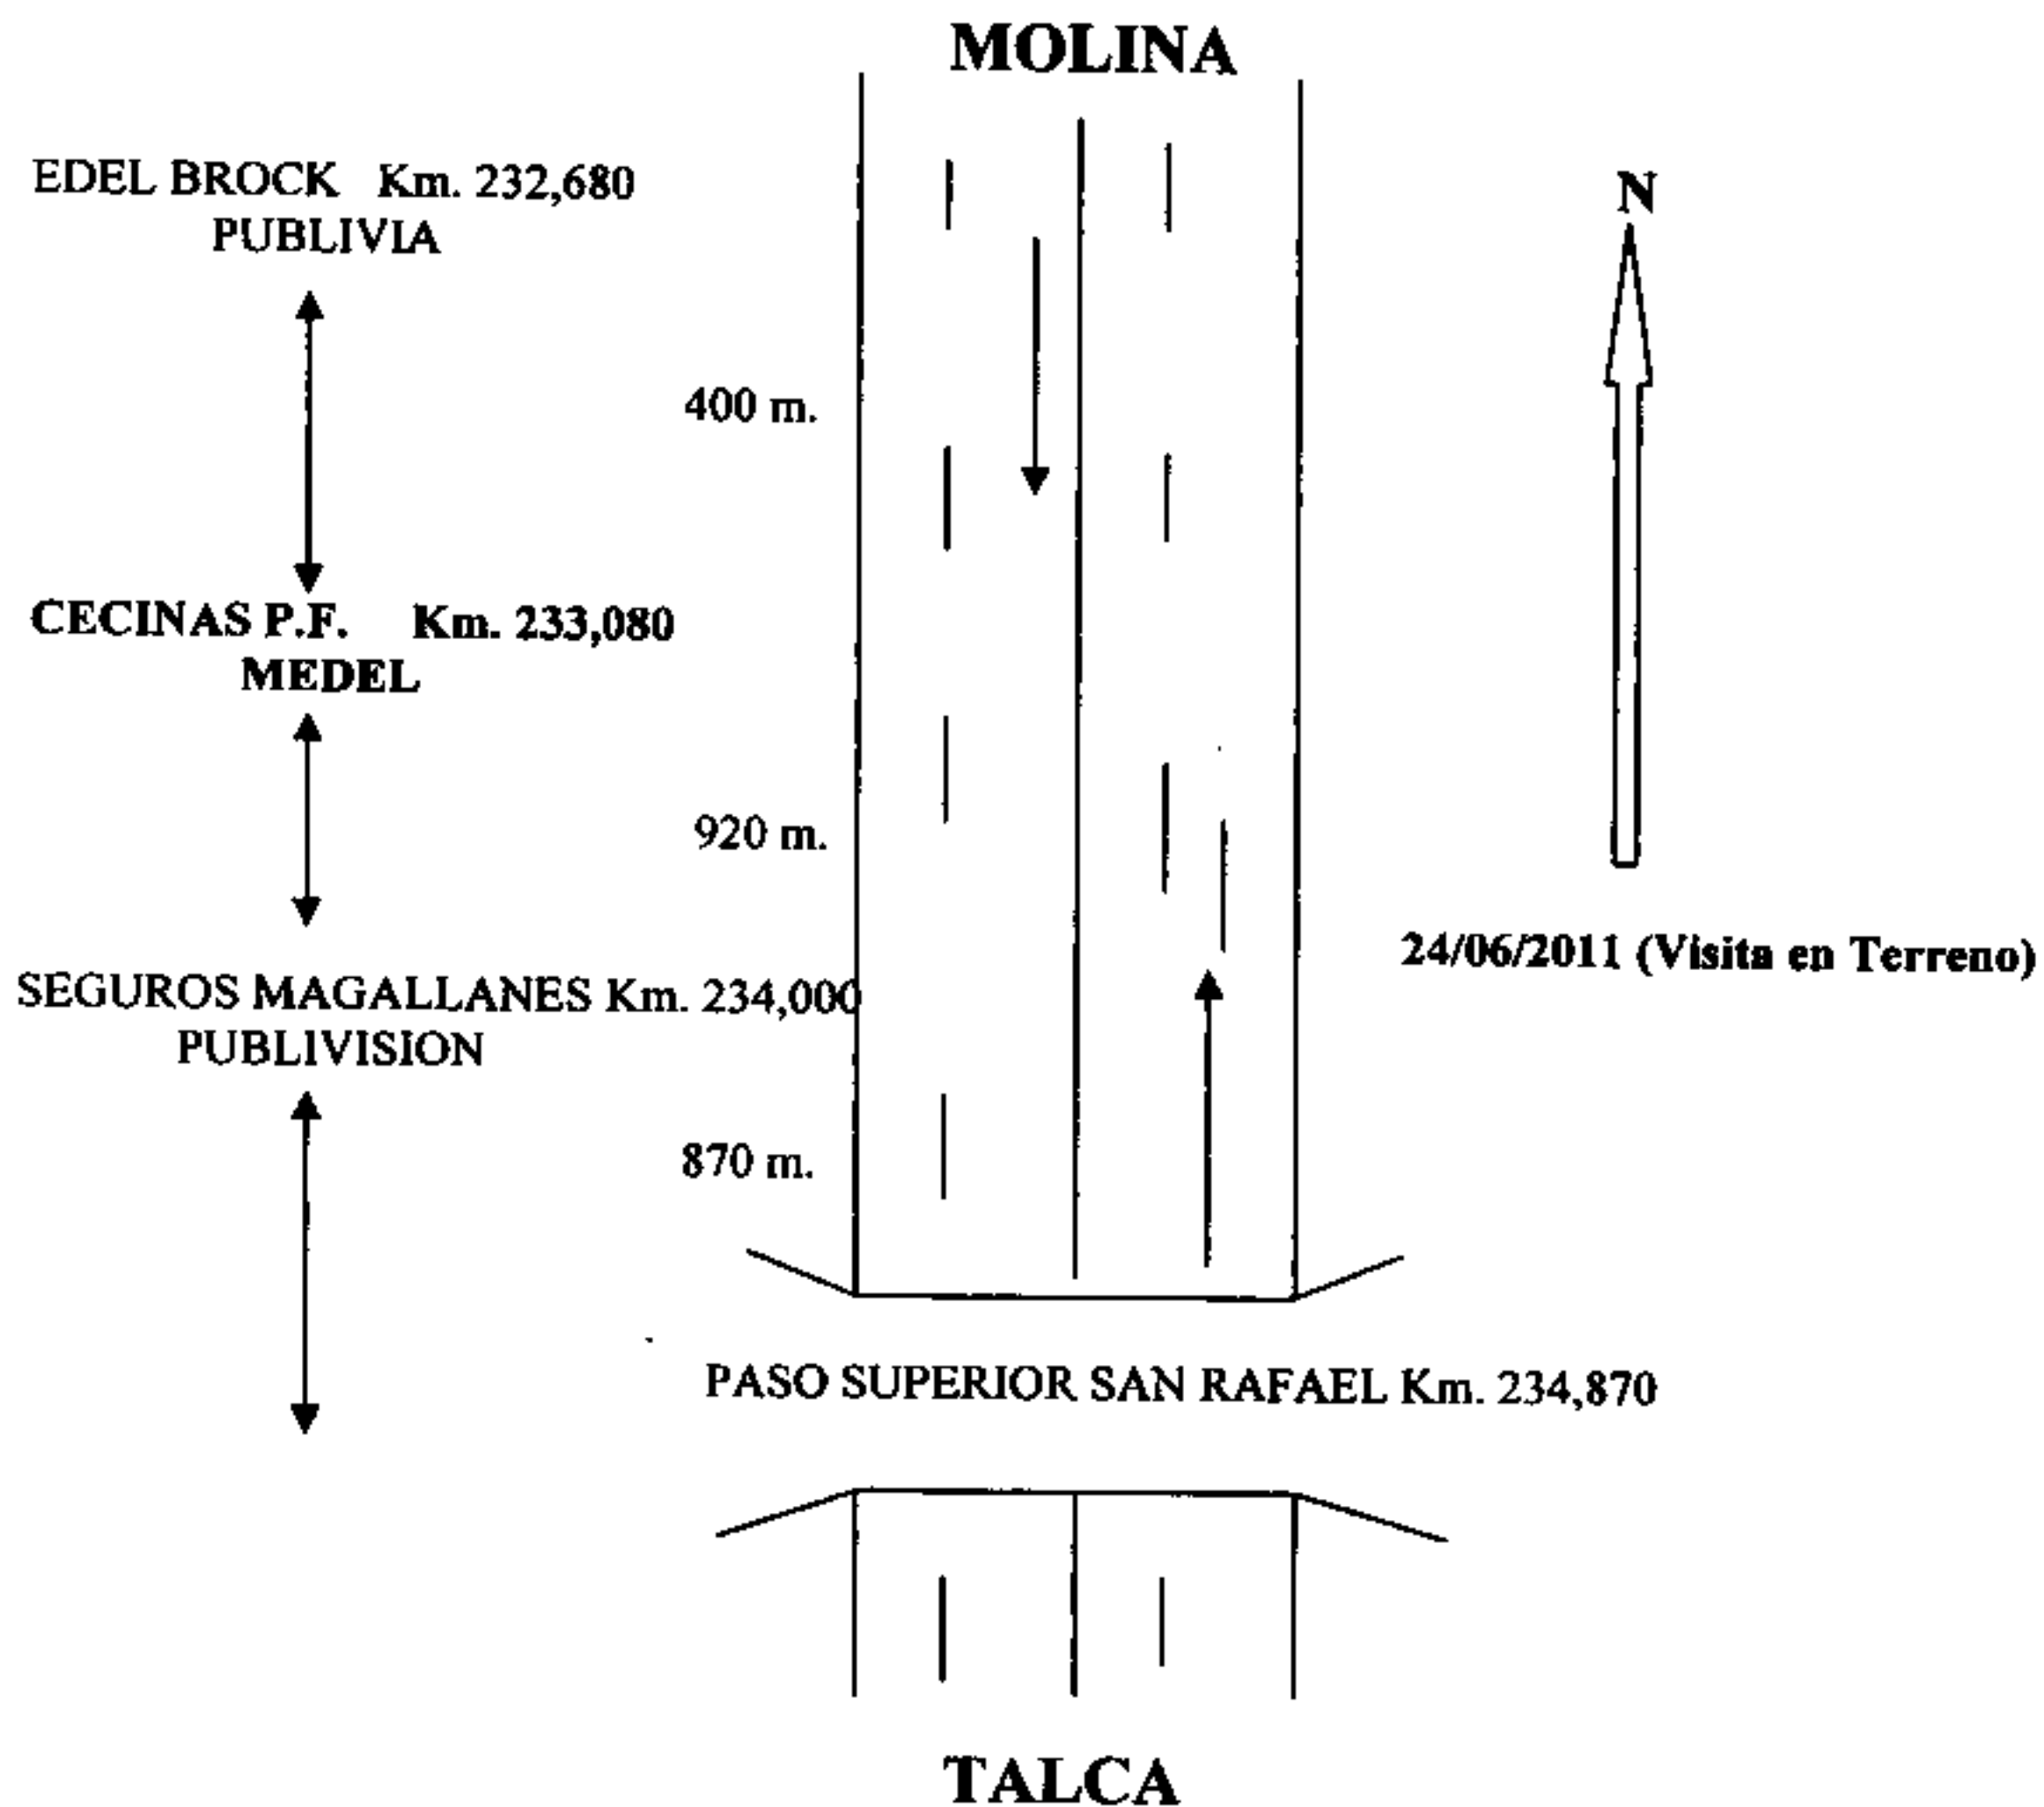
MOLINA

EDEL BROCK Km. 232,680
PUBLIVIA

N

400 m.

CECINAS P.F. Km. 233,080
MEDEL

920 m.

24/06/2011 (Visita en Terreno)

SEGUROS MAGALLANES Km. 234,000
PUBLIVISION

870 m.

PASO SUPERIOR SAN RAFAEL Km. 234,870

TALCA